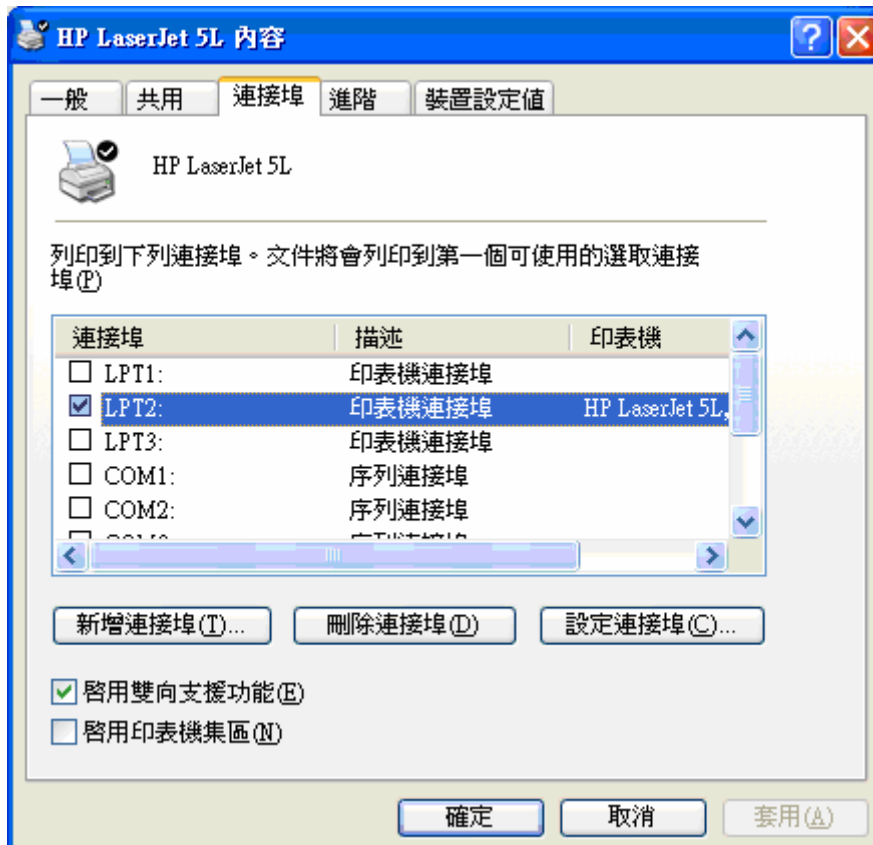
HP LaserJet 5L 內容

一般 共用 連接埠 進階 裝置設定值

HP LaserJet 5L

列印到下列連接埠。文件將會列印到第一個可使用的選取連接埠(P)

| 連接埠 | 描述 | 印表機 |
|---|---|---|
| ☐ LPT1: | 印表機連接埠 | |
| ☑ LPT2: | 印表機連接埠 | HP LaserJet 5L |
| ☐ LPT3: | 印表機連接埠 | |
| ☐ COM1: | 序列連接埠 | |
| ☐ COM2: | 序列連接埠 | |
| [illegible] | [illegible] | |

新增連接埠(T)... 刪除連接埠(D) 設定連接埠(C)...

☑ 啟用雙向支援功能(E)
☐ 啟用印表機集區(N)

確定 取消 套用(A)